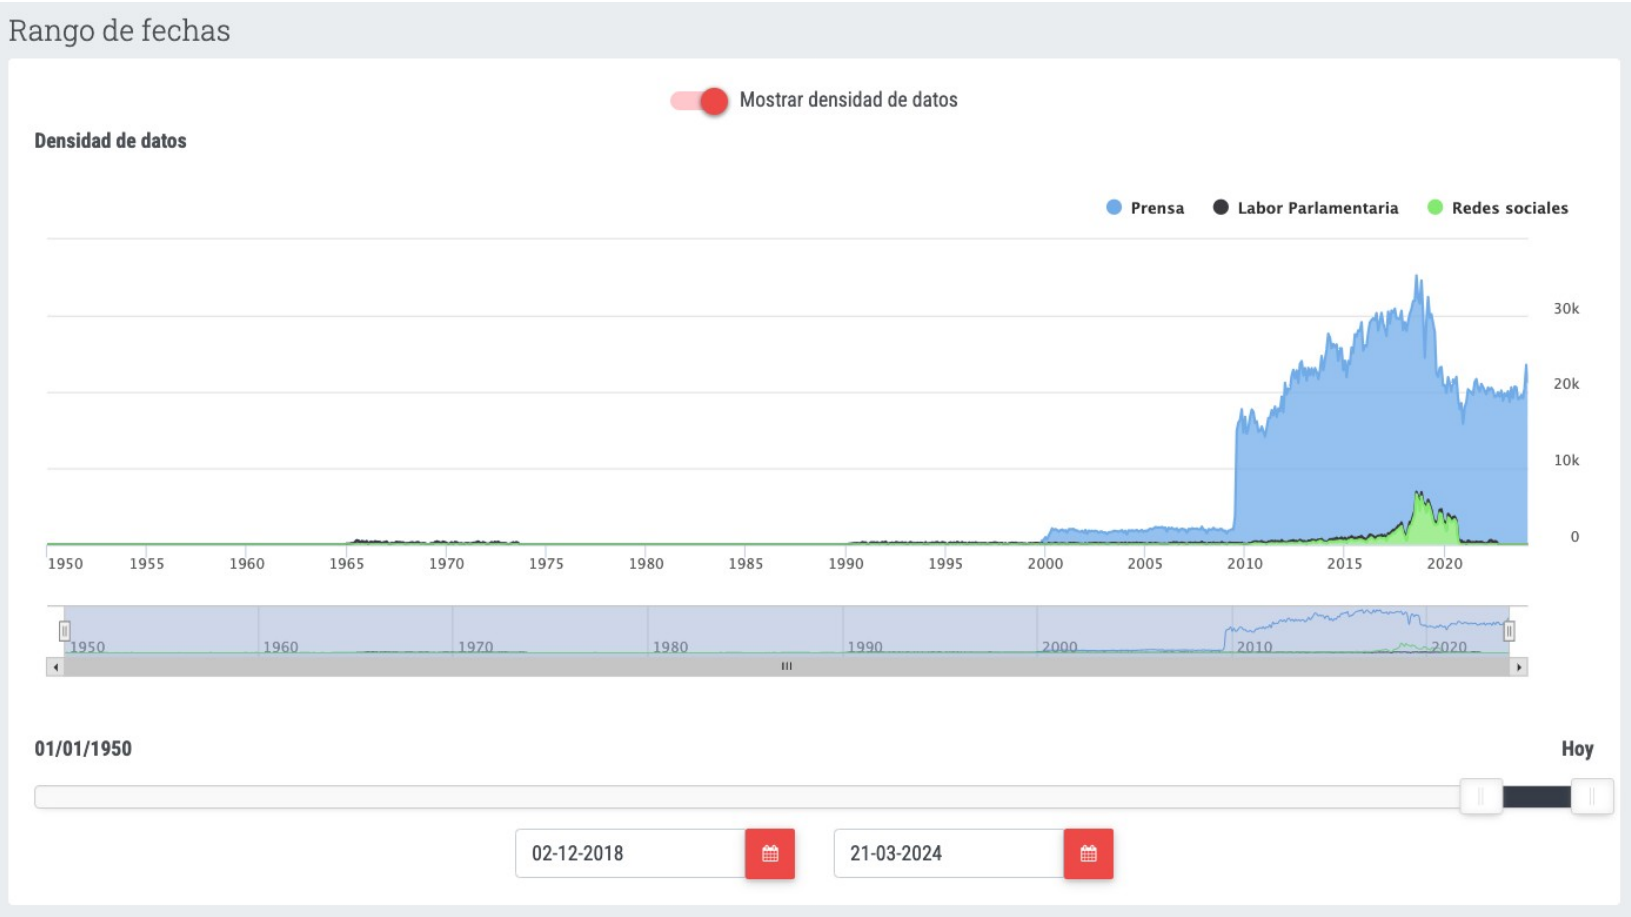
Rango de fechas

Mostrar densidad de datos

Densidad de datos

Prensa Labor Parlamentaria Redes sociales

30k
20k
10k
0

1950 1955 1960 1965 1970 1975 1980 1985 1990 1995 2000 2005 2010 2015 2020

1950 1960 1970 1980 1990 2000 2010 2020

01/01/1950

Hoy

02-12-2018

21-03-2024